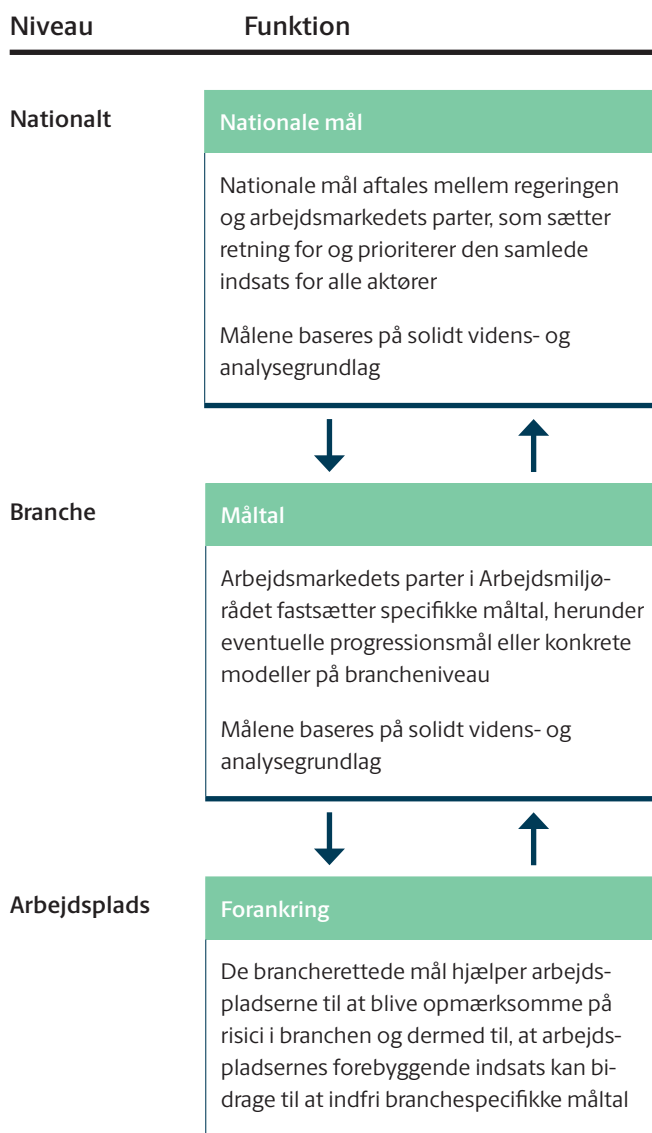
Niveau Funktion

Nationalt

Nationale mål

Nationale mål aftales mellem regeringen og arbejdsmarkedets parter, som sætter retning for og prioriterer den samlede indsats for alle aktører

Målene baseres på solidt videns- og analysegrundlag

Branche

Måltal

Arbejdsmarkedets parter i Arbejdsmiljørådet fastsætter specifikke måltal, herunder eventuelle progressionsmål eller konkrete modeller på brancheniveau

Målene baseres på solidt videns- og analysegrundlag

Arbejdsplads

Forankring

De brancherettede mål hjælper arbejdspladserne til at blive opmærksomme på risici i branchen og dermed til, at arbejdspladsernes forebyggende indsats kan bidrage til at indfri branchespecifikke måltal